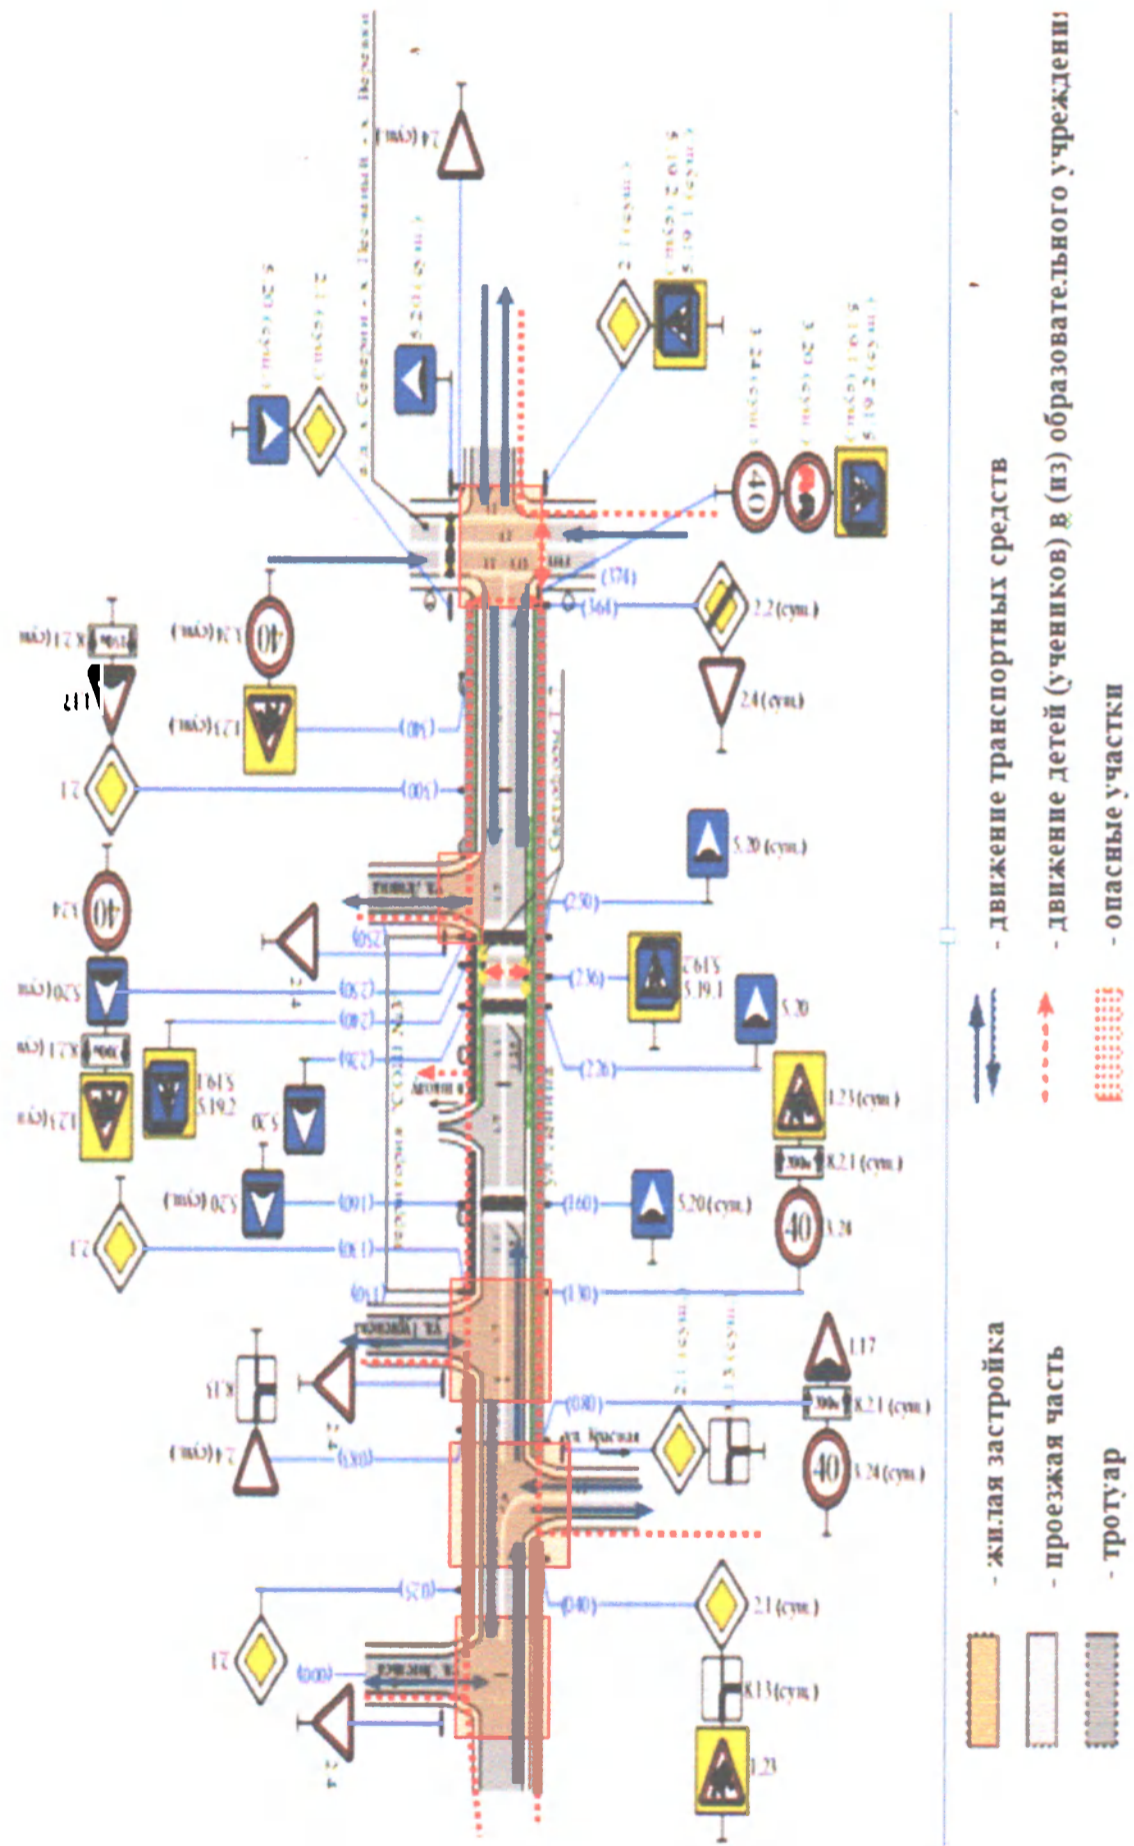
- движение транспортных средств
- движение детей (учеников) в (из) образовательного учреждения
- опасные участки
- жилая застройка
- проезжая часть
- тротуар

2.4 (сущ.)
5.20 (сущ.)
2.2 (сущ.)
2.4 (сущ.)
(364)
(374)
3.24 (сущ.)
40
5.20 (сущ.)
5.20
5.19.1
5.19.2
1.23 (сущ.)
8.2.1 (сущ.)
40
3.24
5.20 (сущ.)
1.17
8.2.1 (сущ.)
40
3.24 (сущ.)
2.1 (сущ.)
8.13 (сущ.)
1.23
(250)
(236)
(226)
(160)
(130)
(080)
(040)
(540)
(500)
(250)
(230)
(240)
(230)
(160)
(140)
(030)
(025)
(000)
2.1
1.23 (сущ.)
3.24
8.13
2.4
2.1
СОШ №3
ул. Красная
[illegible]